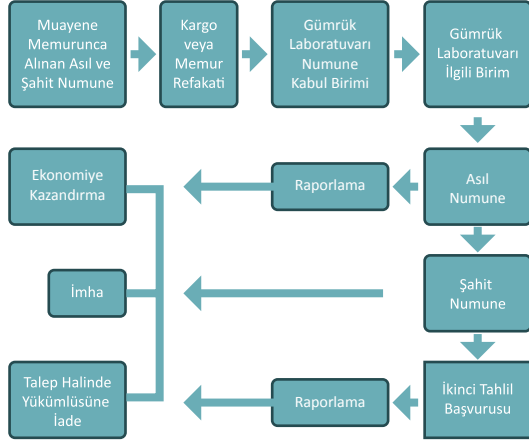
Muayene Memurunca Alınan Asıl ve Şahit Numune

Kargo veya Memur Refakati

Gümrük Laboratuvarı Numune Kabul Birimi

Gümrük Laboratuvarı İlgili Birim

Asıl Numune

Raporlama

Ekonomiye Kazandırma

Şahit Numune

İmha

İkinci Tahlil Başvurusu

Raporlama

Talep Halinde Yükümlüsüne İade